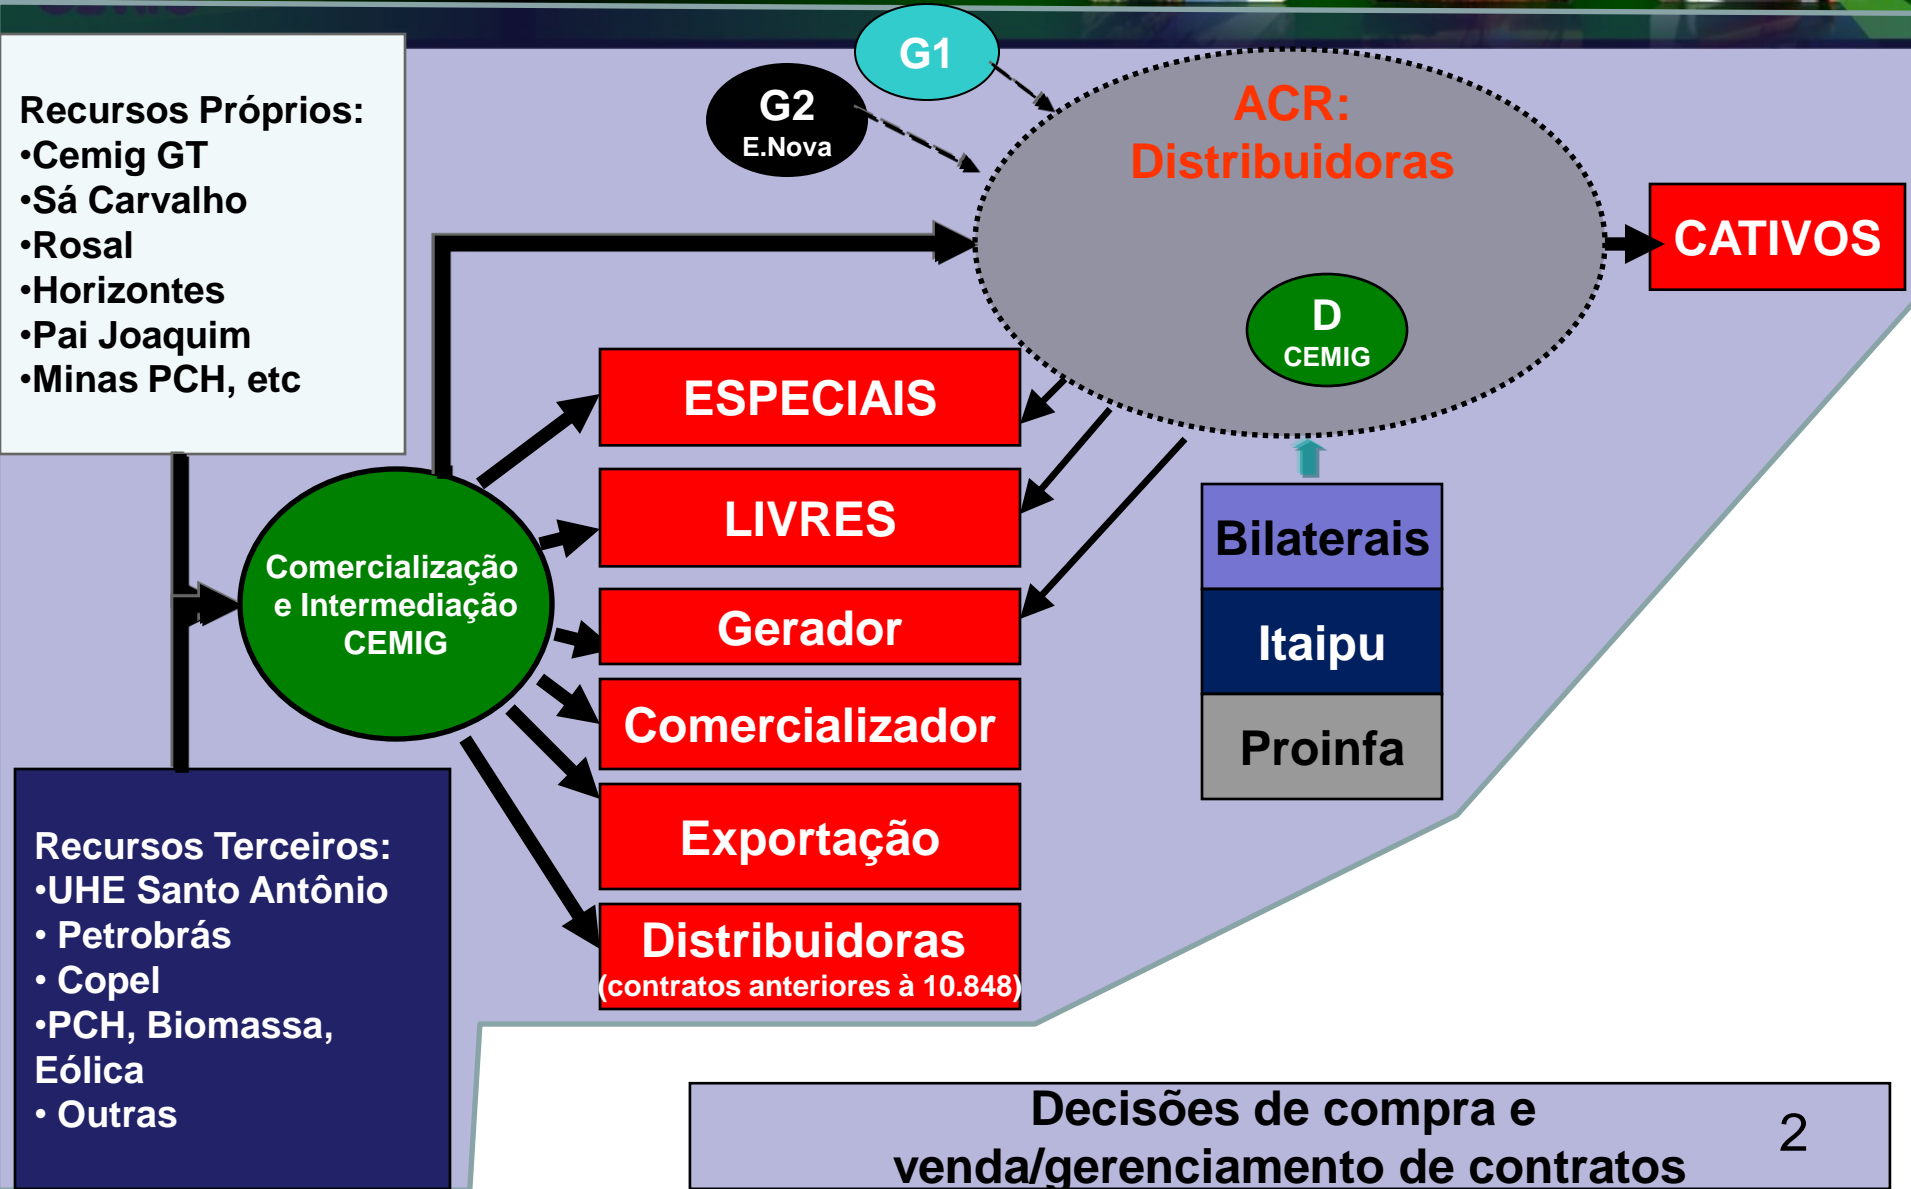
Recursos Próprios:
•Cemig GT
•Sá Carvalho
•Rosal
•Horizontes
•Pai Joaquim
•Minas PCH, etc

G1

G2
E.Nova

ACR:
Distribuidoras

D
CEMIG

CATIVOS

ESPECIAIS

LIVRES

Gerador

Comercializador

Exportação

Distribuidoras
(contratos anteriores à 10.848)

Comercialização e Intermediação CEMIG

Bilaterais

Itaipu

Proinfa

Recursos Terceiros:
•UHE Santo Antônio
• Petrobrás
• Copel
•PCH, Biomassa, Eólica
• Outras

Decisões de compra e venda/gerenciamento de contratos

2